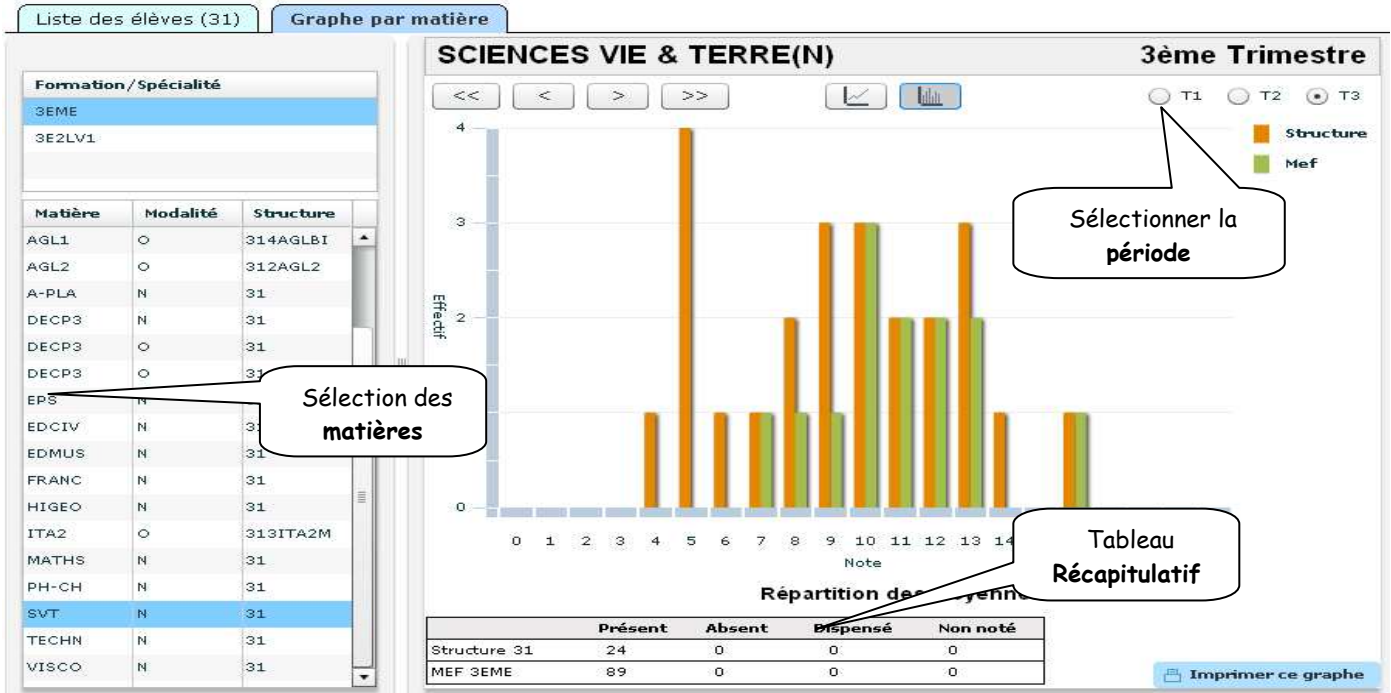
Liste des élèves (31) | Graphe par matière

Formation/Spécialité
3EME
3E2LV1

| Matière | Modalité | Structure |
|---|---|---|
| AGL1 | O | 314AGLBI |
| AGL2 | O | 312AGL2 |
| A-PLA | N | 31 |
| DECP3 | N | 31 |
| DECP3 | O | 31 |
| DECP3 | O | 31 |
| EPS | N | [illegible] |
| EDCIV | N | 31 |
| EDMUS | N | 31 |
| FRANC | N | 31 |
| HIGEO | N | 31 |
| ITA2 | O | 313ITA2M |
| MATHS | N | 31 |
| PH-CH | N | 31 |
| SVT | N | 31 |
| TECHN | N | 31 |
| VISCO | N | 31 |

Sélection des **matières**

SCIENCES VIE & TERRE(N)
3ème Trimestre

<< < > >>

T1 T2 T3

Structure
Mef

Sélectionner la **période**

4
3
2
0
Effectif

0 1 2 3 4 5 6 7 8 9 10 11 12 13 14
Note

Tableau **Récapitulatif**

Répartition des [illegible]

| | Présent | Absent | Dispensé | Non noté |
|---|---|---|---|---|
| Structure 31 | 24 | 0 | 0 | 0 |
| MEF 3EME | 89 | 0 | 0 | 0 |

Imprimer ce graphe